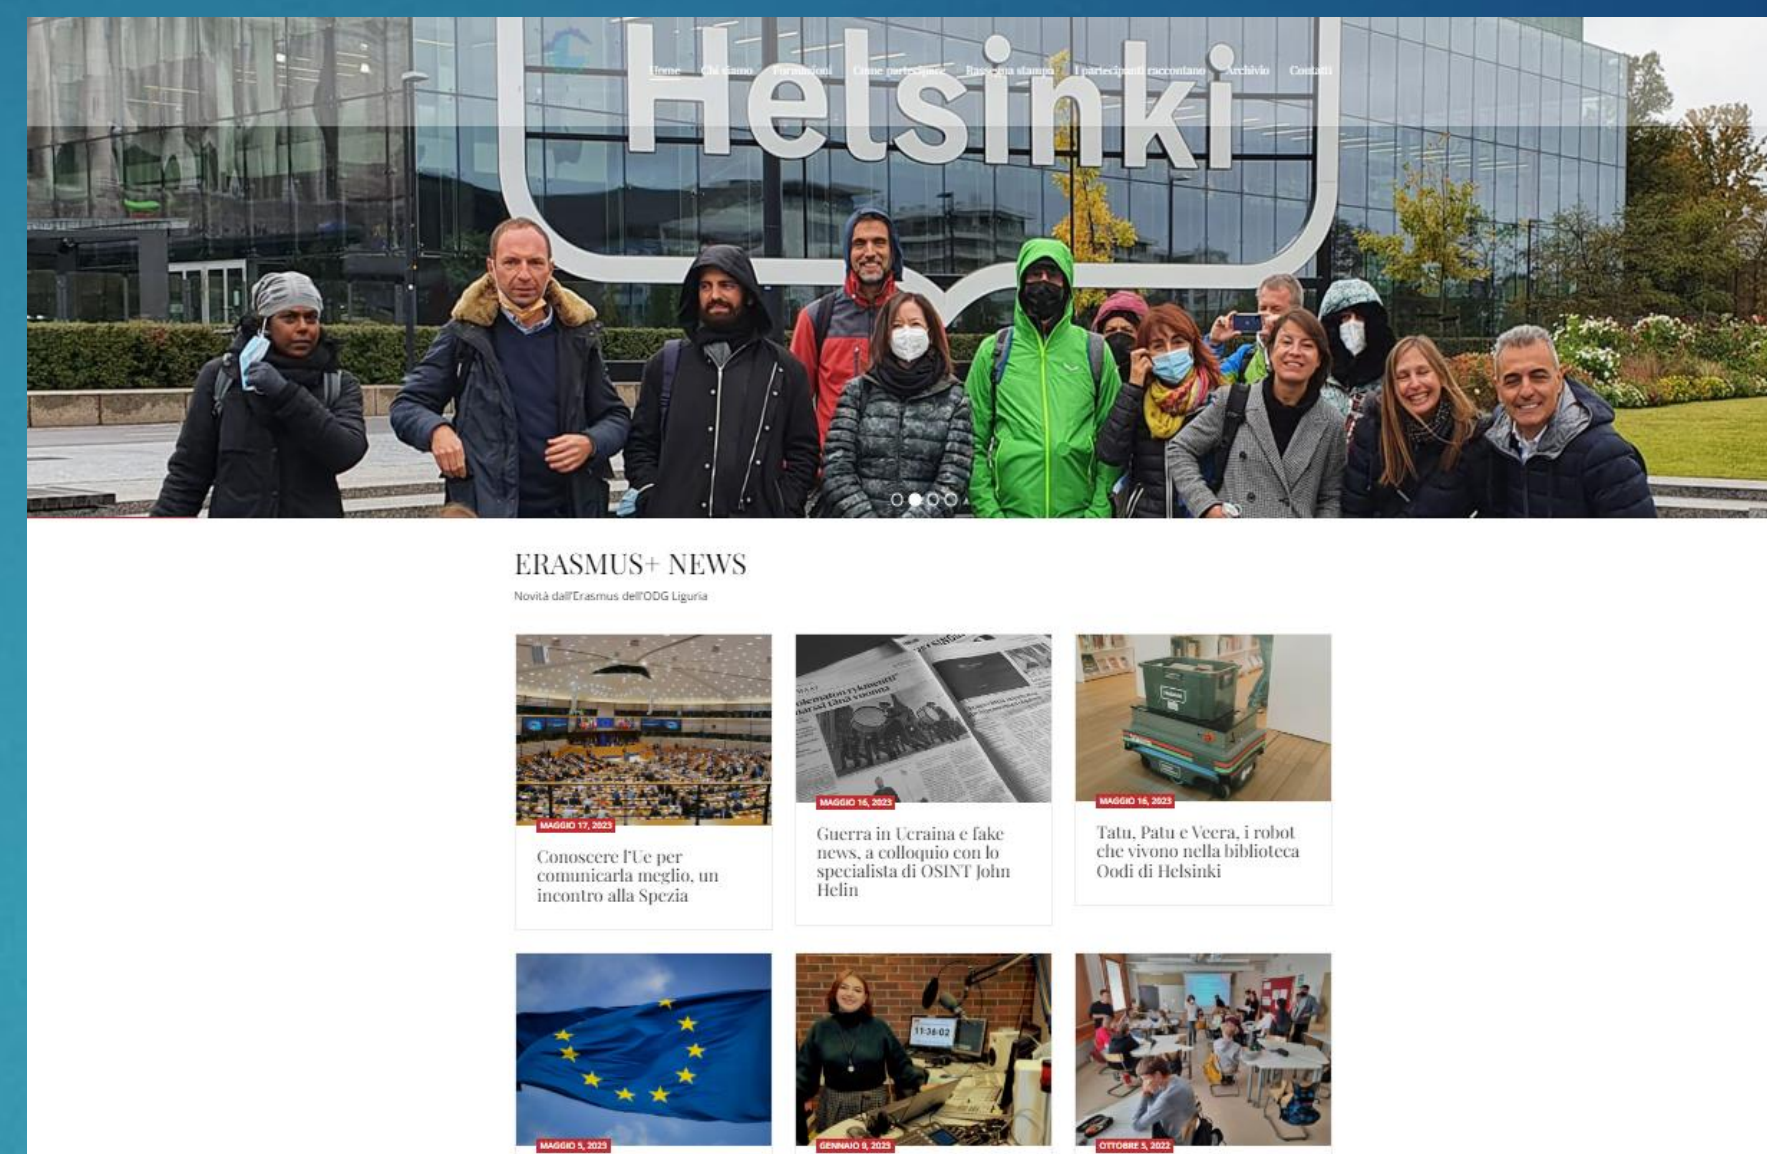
Helsinki

Home Chi siamo Formazioni Come partecipare Rassegna stampa I partecipanti raccontano Archivio Contatti

ERASMUS+ NEWS

Novità dall'Erasmus dell'ODG Liguria

MAGGIO 17, 2023

Conoscere l'Ue per comunicarla meglio, un incontro alla Spezia

MAGGIO 16, 2023

Guerra in Ucraina e fake news, a colloquio con lo specialista di OSINT John Helin

MAGGIO 16, 2023

Tatu, Patu e Veera, i robot che vivono nella biblioteca Oodi di Helsinki

MAGGIO 5, 2023

GENNAIO 9, 2023

OTTOBRE 5, 2022